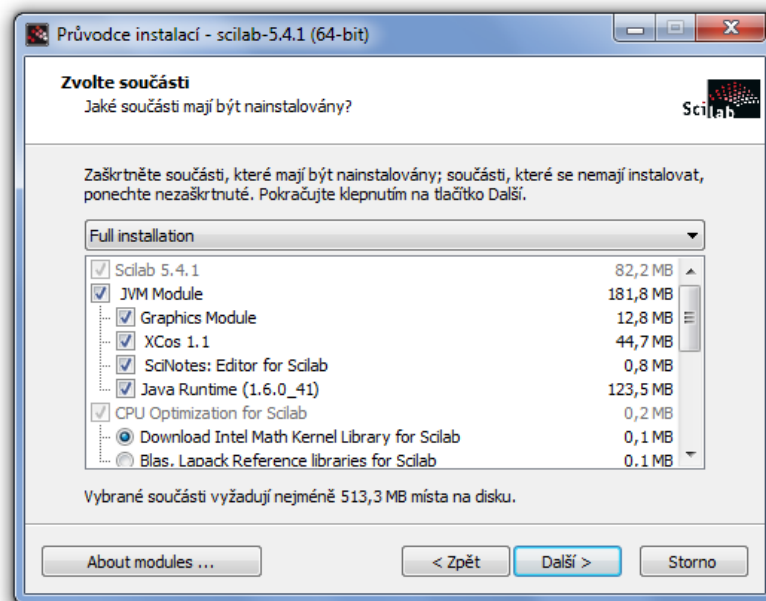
Průvodce instalací - scilab-5.4.1 (64-bit)

Zvolte součásti
Jaké součásti mají být nainstalovány?

Scilab

Zaškrtněte součásti, které mají být nainstalovány; součásti, které se nemají instalovat, ponechte nezaškrtnuté. Pokračujte klepnutím na tlačítko Další.

Full installation

| | |
|---|---|
| Scilab 5.4.1 | 82,2 MB |
| JVM Module | 181,8 MB |
| Graphics Module | 12,8 MB |
| XCos 1.1 | 44,7 MB |
| SciNotes: Editor for Scilab | 0,8 MB |
| Java Runtime (1.6.0_41) | 123,5 MB |
| CPU Optimization for Scilab | 0,2 MB |
| Download Intel Math Kernel Library for Scilab | 0,1 MB |
| Blas, Lapack Reference libraries for Scilab | 0,1 MB |

Vybrané součásti vyžadují nejméně 513,3 MB místa na disku.

About modules ...
< Zpět
Další >
Storno